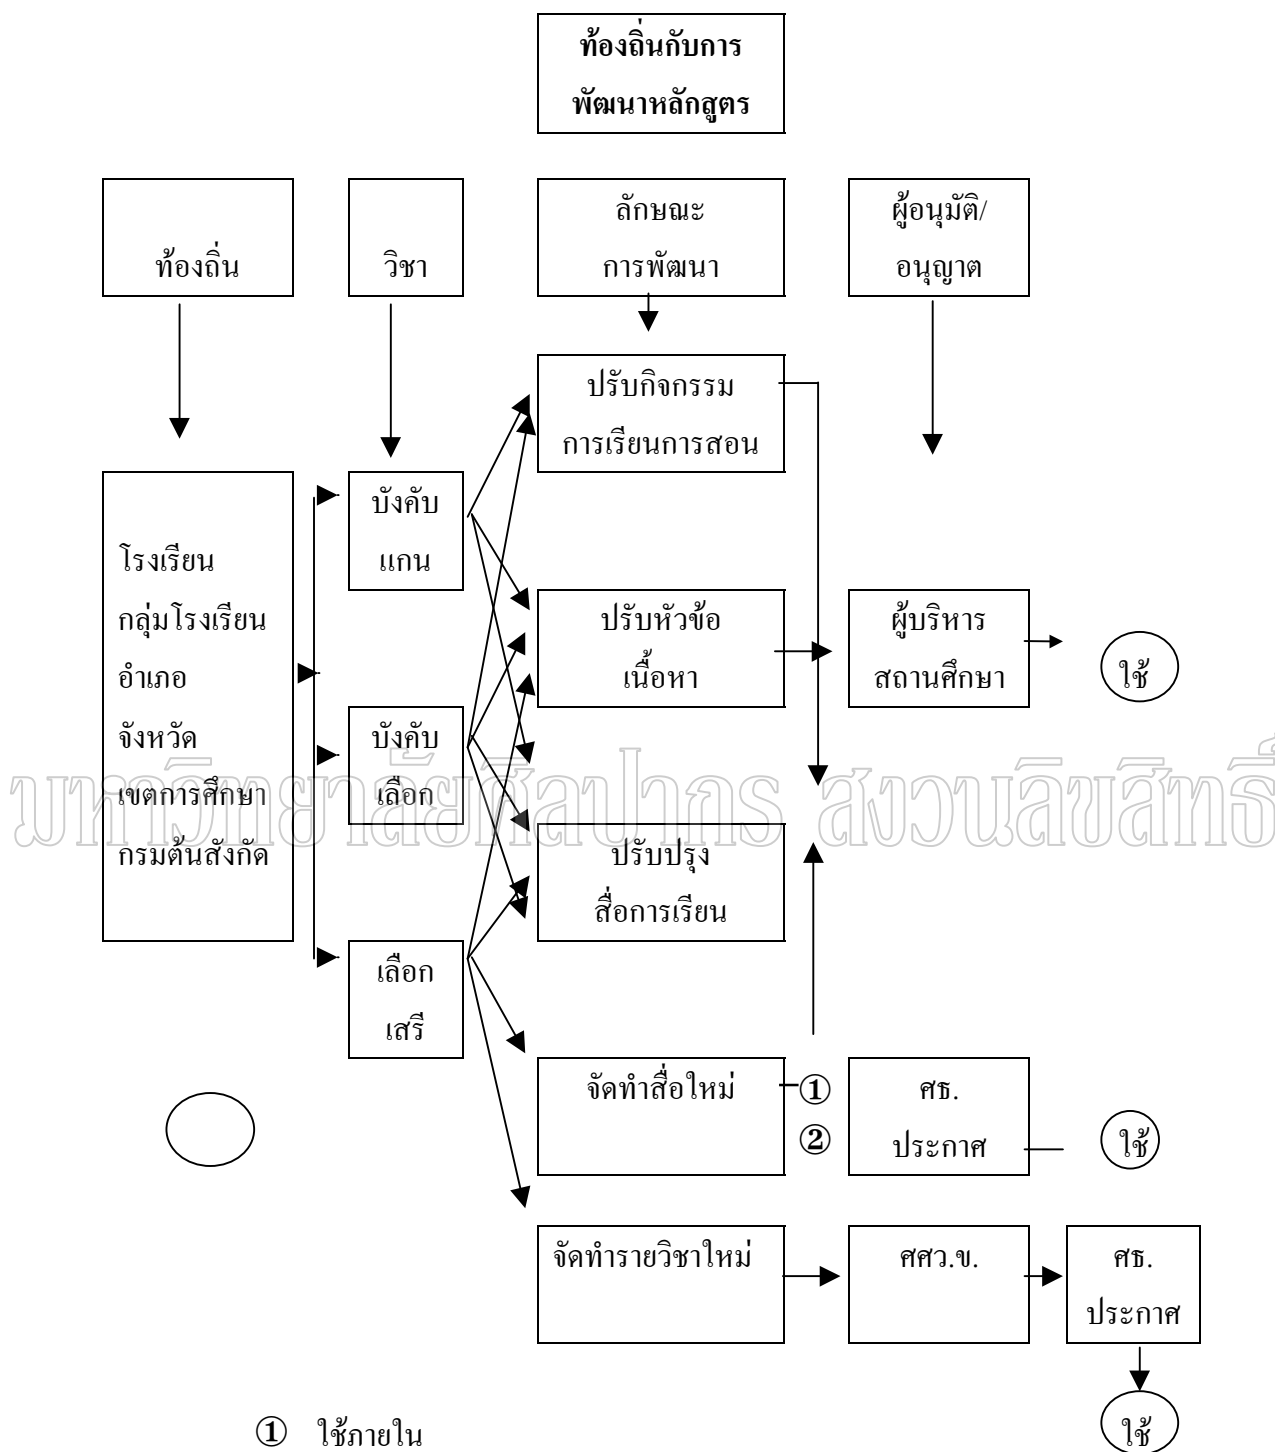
ท้องถิ่นกับการพัฒนาหลักสูตร

ท้องถิ่น

วิชา

ลักษณะ
การพัฒนา

ผู้อนุมัติ/
อนุญาต

ปรับกิจกรรม
การเรียนการสอน

โรงเรียน
กลุ่มโรงเรียน
อำเภอ
จังหวัด
เขตการศึกษา
กรมต้นสังกัด

บังคับ
แกน

ปรับหัวข้อ
เนื้อหา

ผู้บริหาร
สถานศึกษา

ใช้

บังคับ
เลือก

มหาวิทยาลัยศิลปากร สงวนลิขสิทธิ์

ปรับปรุง
สื่อการเรียน

เลือก
เสรี

จัดทำสื่อใหม่

①

②

ศธ.
ประกาศ

ใช้

จัดทำรายวิชาใหม่

ศศว.ข.

ศธ.
ประกาศ

ใช้

① ใช้ภายใน